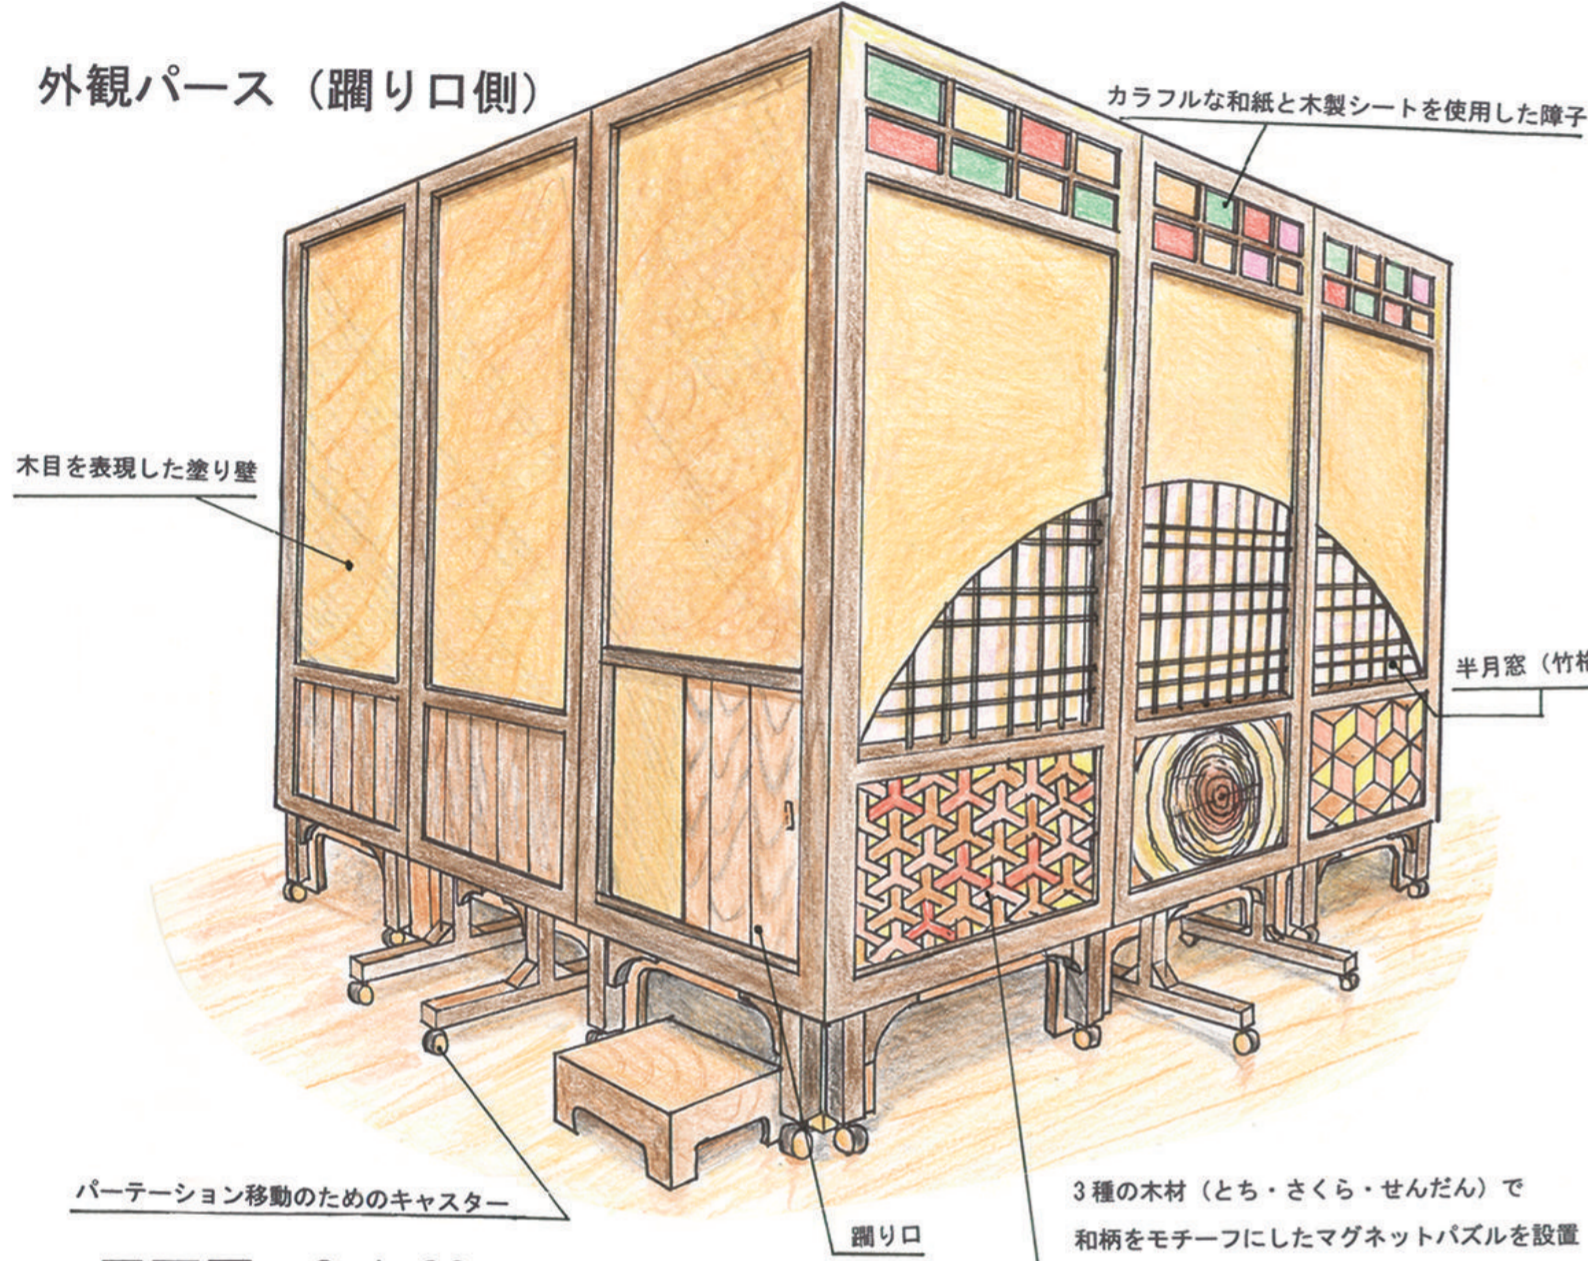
外観パース（躙り口側）

カラフルな和紙と木製シートを使用した障子

木目を表現した塗り壁

半月窓（竹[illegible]

パーテーション移動のためのキャスター

躙り口

3種の木材（とち・さくら・せんだん）で
和柄をモチーフにしたマグネットパズルを設置